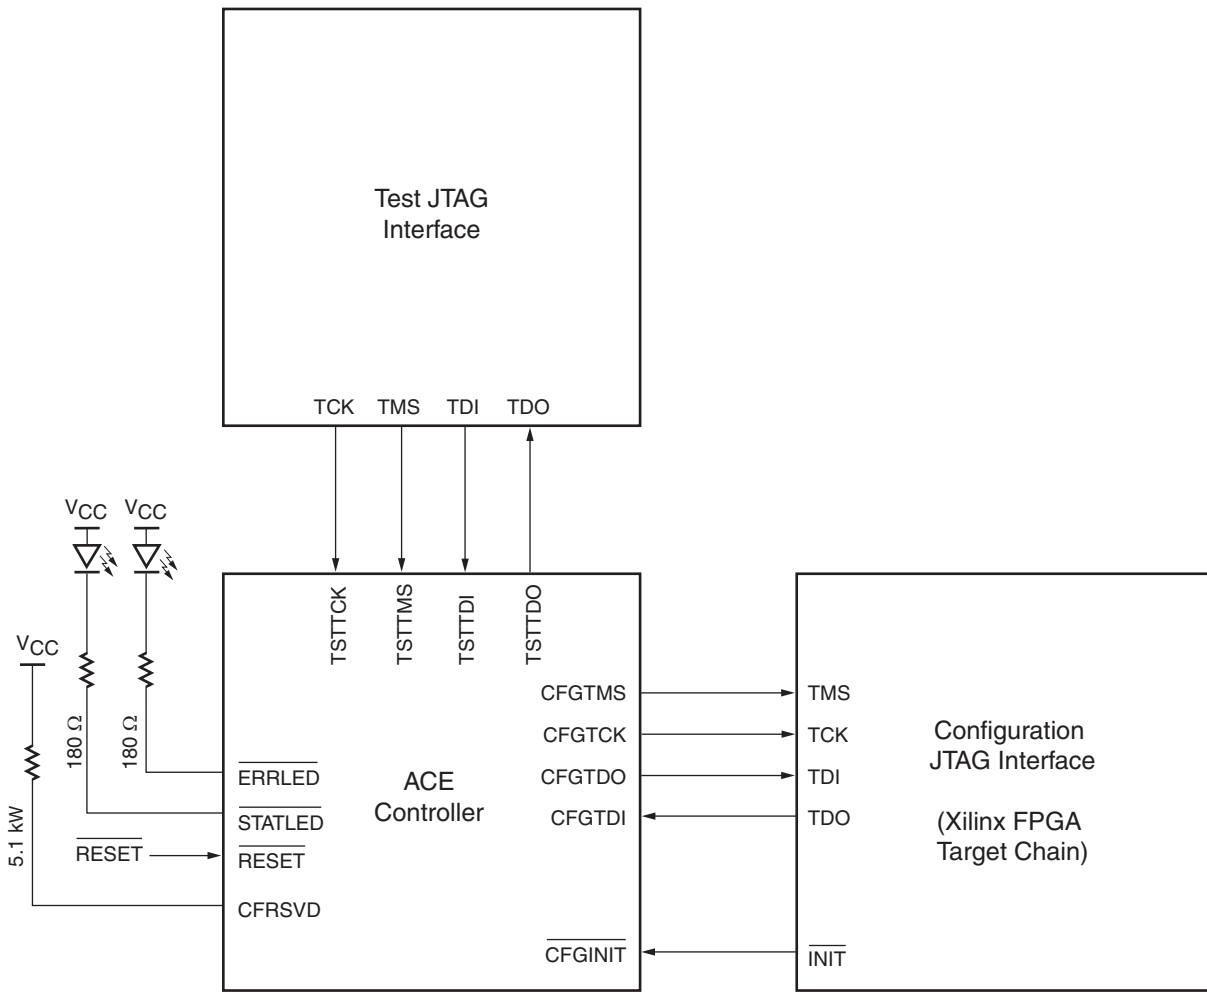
Test JTAG Interface

TCK TMS TDI TDO

$V_{CC}$ $V_{CC}$

$V_{CC}$

TSTTCK TSTTMS TSTTDI TSTTDO

180 Ω 180 Ω

5.1 kW

$\overline{ERRLED}$

$\overline{STATLED}$

$\overline{RESET}$ $\overline{RESET}$

CFRSVD

ACE Controller

CFGTMS
CFGTCK
CFGTDO
CFGTDI

$\overline{CFGINIT}$

TMS
TCK
TDI
TDO

$\overline{INIT}$

Configuration JTAG Interface

(Xilinx FPGA Target Chain)